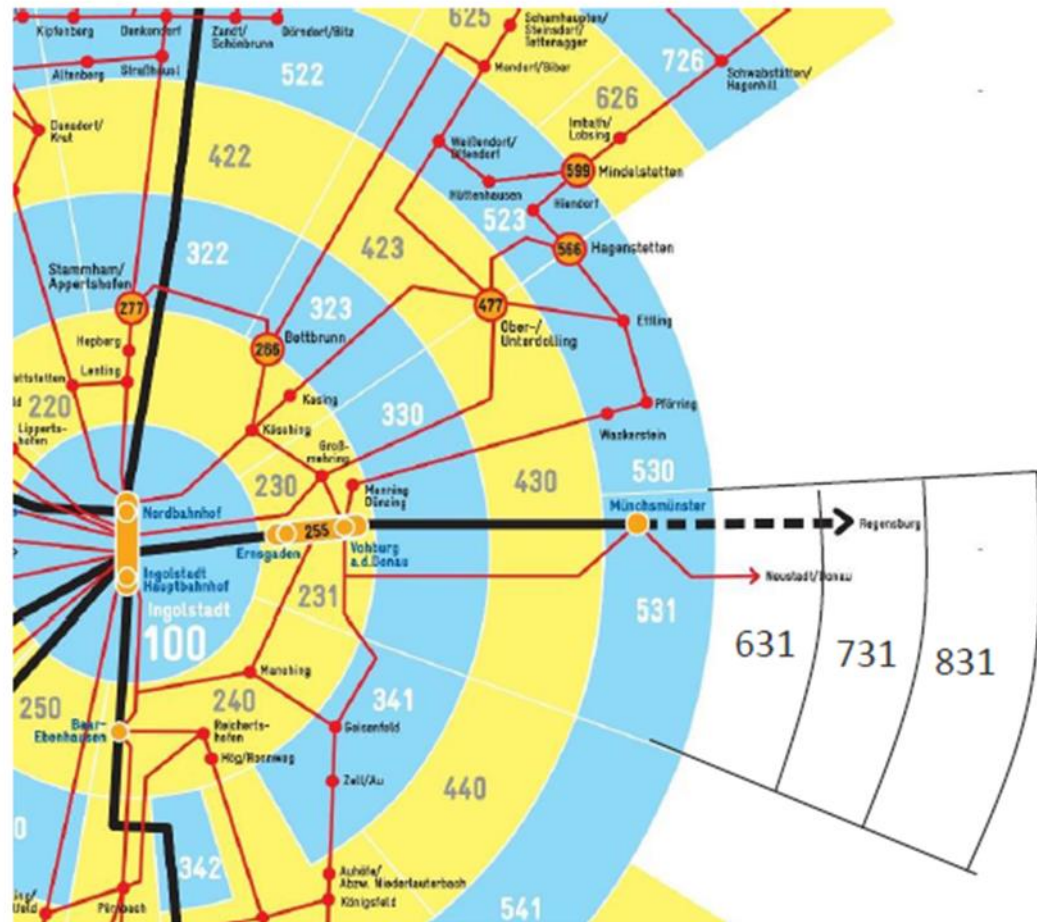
Kipfenberg
Denkendorf
Zandt/Schönbrunn
Dörndorf/Bitz
625
Schamhaupten/Steinsdorf/Tettenwagger
726
Schwabstätten/Hagenhill
Altenberg
Straßhaus
522
Mendorf/Biber
626
Dunsdorf/Kraut
422
Imbath/Lobsing
Weißendorf/Irlendorf
599
Mindelstetten
Hüttenhausen
Hiendorf
523
322
423
566
Hagenstetten
Stammham/Appertshofen
277
323
477
Ober-/Unterdolling
Etting
Hepberg
266
Bettbrunn
Lenting
Kasing
330
220
Pförring
Lippertshofen
Kösching
Großmehring
Wackerstein
430
530
230
Menning
Dünzing
Nordbahnhof
255
Münchsmünster
Regensburg
Ernsgaden
Vohburg a.d.Donau
Ingolstadt Hauptbahnhof
231
Neustadt/Donau
Ingolstadt
100
531
631
731
831
Manching
341
250
240
Baar-Ebenhausen
Reichertshofen
Geisenfeld
Hög/Wenswag
Zell/Au
440
342
Aiglsbach/Abzw. Niederlauterbach
Königsfeld
Pörnbach
541